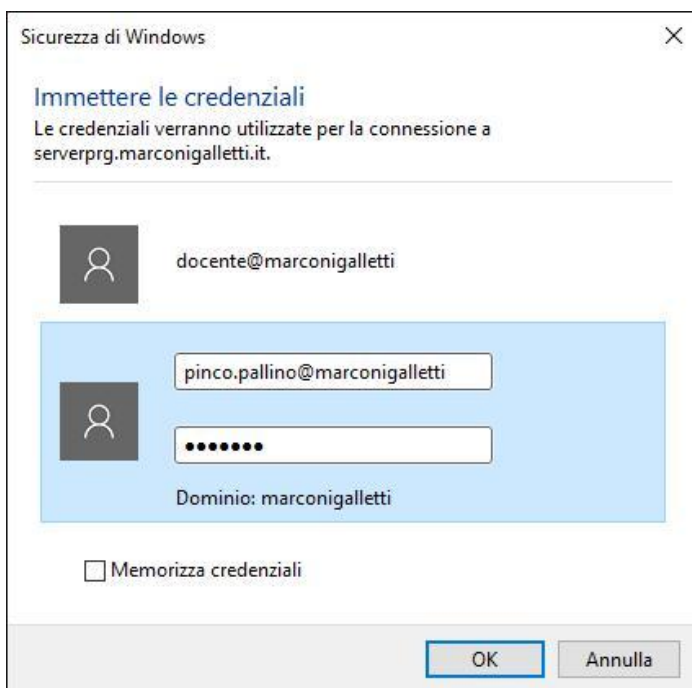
Sicurezza di Windows

×

Immettere le credenziali

Le credenziali verranno utilizzate per la connessione a serverprg.marconigalletti.it.

docente@marconigalletti

pinco.pallino@marconigalletti

•••••••

Dominio: marconigalletti

Memorizza credenziali

OK

Annulla